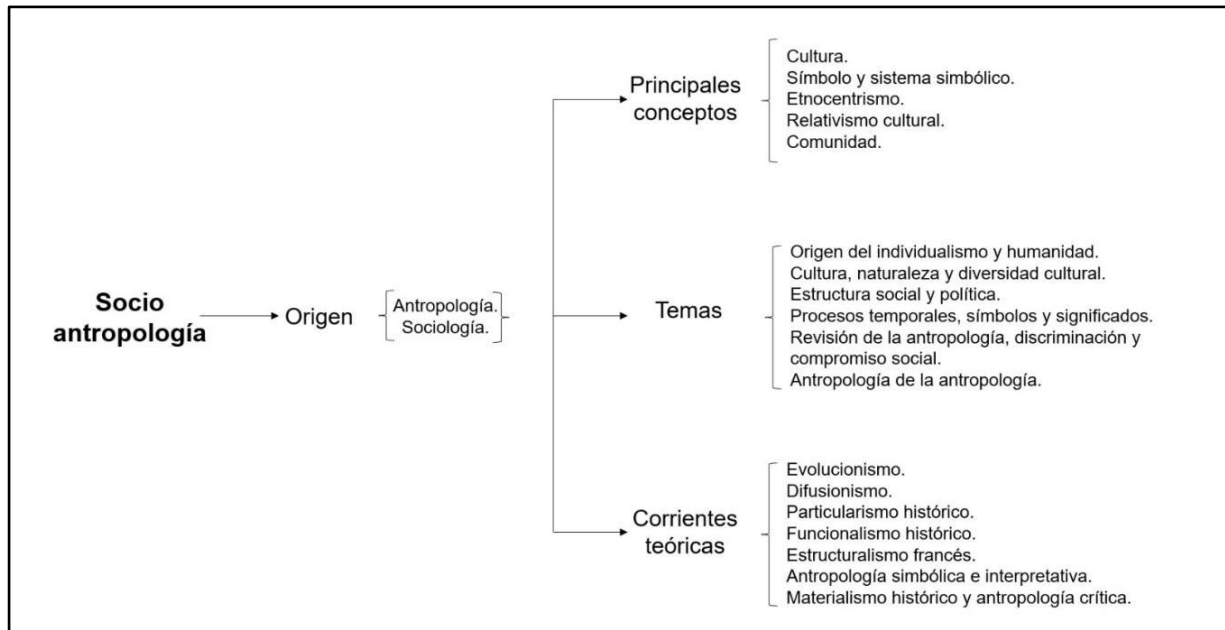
Socio antropología

Origen

Antropología.
Sociología.

Principales conceptos

Cultura.
Símbolo y sistema simbólico.
Etnocentrismo.
Relativismo cultural.
Comunidad.

Temas

Origen del individualismo y humanidad.
Cultura, naturaleza y diversidad cultural.
Estructura social y política.
Procesos temporales, símbolos y significados.
Revisión de la antropología, discriminación y compromiso social.
Antropología de la antropología.

Corrientes teóricas

Evolucionismo.
Difusionismo.
Particularismo histórico.
Funcionalismo histórico.
Estructuralismo francés.
Antropología simbólica e interpretativa.
Materialismo histórico y antropología crítica.